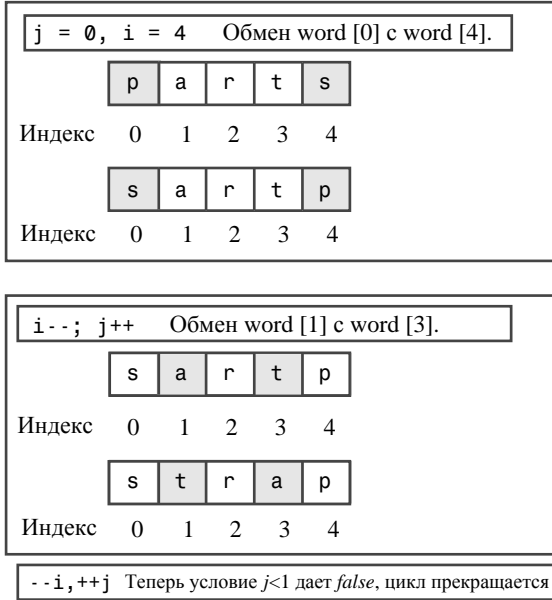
j = 0, i = 4 Обмен word [0] с word [4].

| p | a | r | t | s |
|---|---|---|---|---|

Индекс 0 1 2 3 4

| s | a | r | t | p |
|---|---|---|---|---|

Индекс 0 1 2 3 4

i--; j++ Обмен word [1] с word [3].

| s | a | r | t | p |
|---|---|---|---|---|

Индекс 0 1 2 3 4

| s | t | r | a | p |
|---|---|---|---|---|

Индекс 0 1 2 3 4

--i,++j Теперь условие *j*<1 дает *false*, цикл прекращается